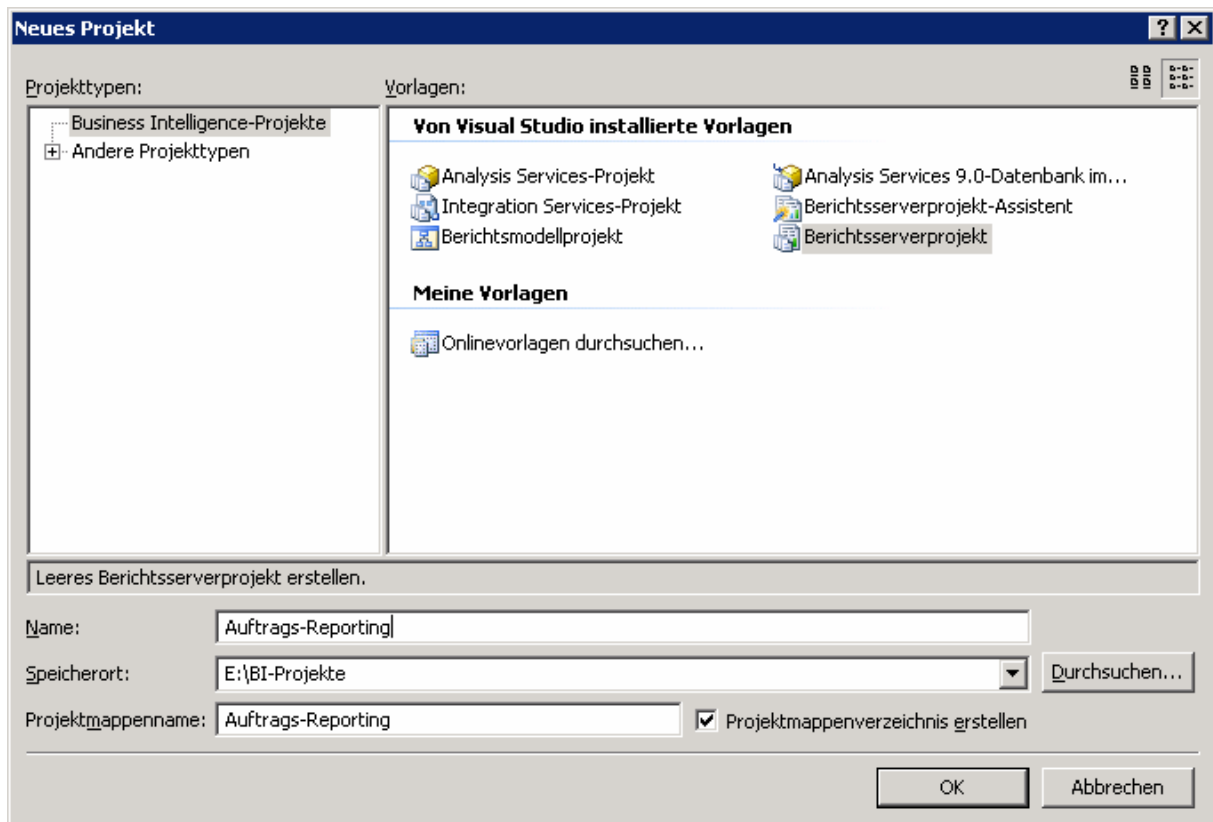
Neues Projekt

? X

Projekttypen:

Business Intelligence-Projekte
Andere Projekttypen

Vorlagen:

Von Visual Studio installierte Vorlagen

Analysis Services-Projekt
Integration Services-Projekt
Berichtsmodellprojekt

Analysis Services 9.0-Datenbank im...
Berichtsserverprojekt-Assistent
Berichtsserverprojekt

Meine Vorlagen

Onlinevorlagen durchsuchen...

Leeres Berichtsserverprojekt erstellen.

Name: Auftrags-Reporting

Speicherort: E:\BI-Projekte

Durchsuchen...

Projektmappenname: Auftrags-Reporting

Projektmappenverzeichnis erstellen

OK

Abbrechen